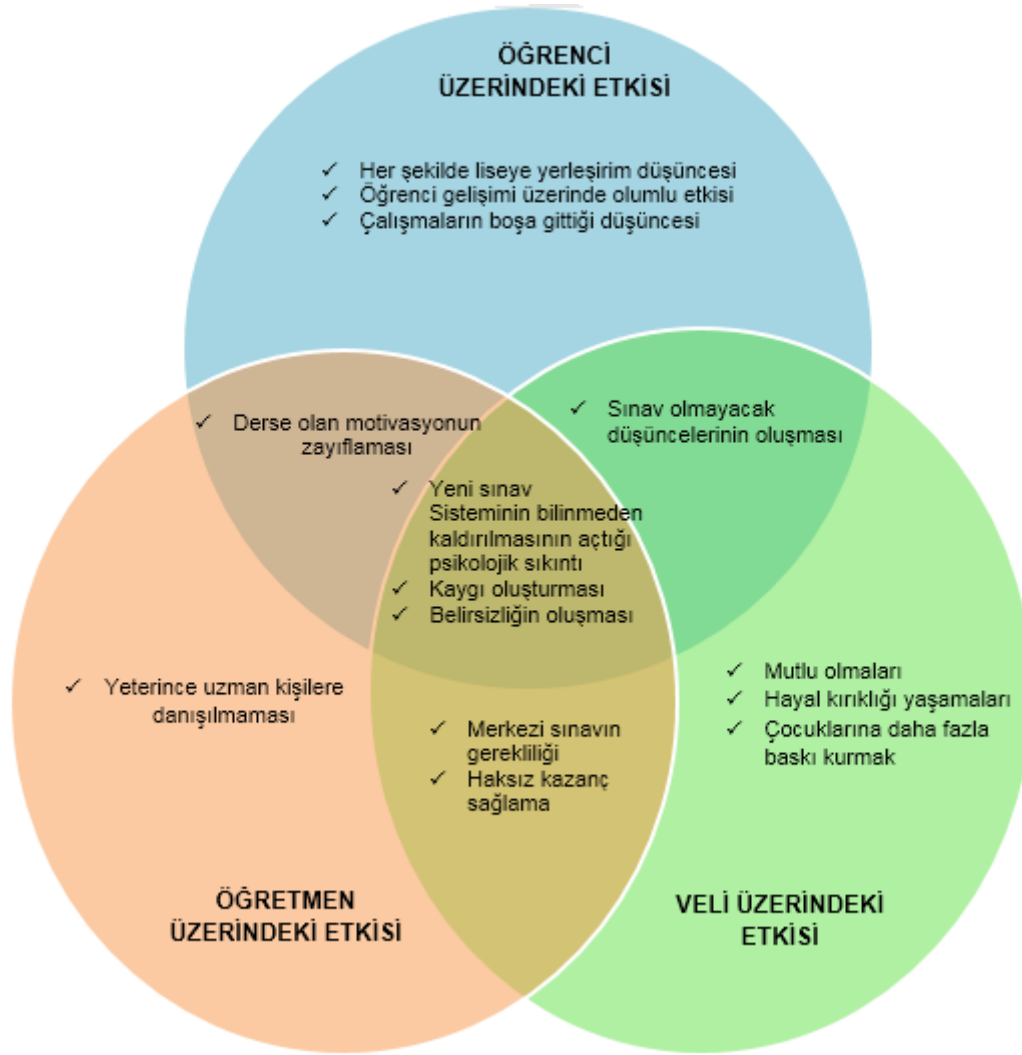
ÖĞRENCİ ÜZERİNDEKİ ETKİSİ

✓ Her şekilde liseye yerleşirim düşüncesi
✓ Öğrenci gelişimi üzerinde olumlu etkisi
✓ Çalışmaların boşa gittiği düşüncesi

✓ Derse olan motivasyonun zayıflaması

✓ Sınav olmayacak düşüncelerinin oluşması

✓ Yeni sınav Sisteminin bilinmeden kaldırılmasının açtığı psikolojik sıkıntı
✓ Kaygı oluşturması
✓ Belirsizliğin oluşması

✓ Yeterince uzman kişilere danışılmaması

✓ Merkezi sınavın gerekliliği
✓ Haksız kazanç sağlama

✓ Mutlu olmaları
✓ Hayal kırıklığı yaşamaları
✓ Çocuklarına daha fazla baskı kurmak

ÖĞRETMEN ÜZERİNDEKİ ETKİSİ

VELİ ÜZERİNDEKİ ETKİSİ